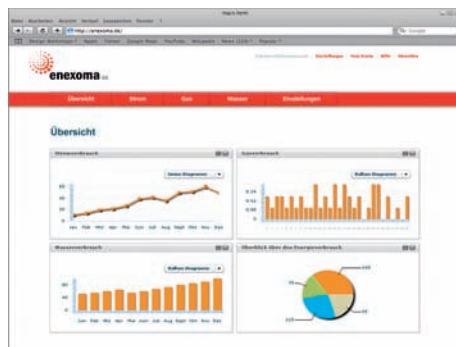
enexoma

Übersicht | Strom | Gas | Wasser | Einstellungen

Übersicht

Stromverbrauch

Jan Feb Mrz Apr Mai Jun Jul Aug Sept Okt Nov Dez

Gasverbrauch

Wasserverbrauch

Jan Feb Mrz Apr Mai Jun Jul Aug Sept Okt Nov Dez

Überblick über den Energieverbrauch